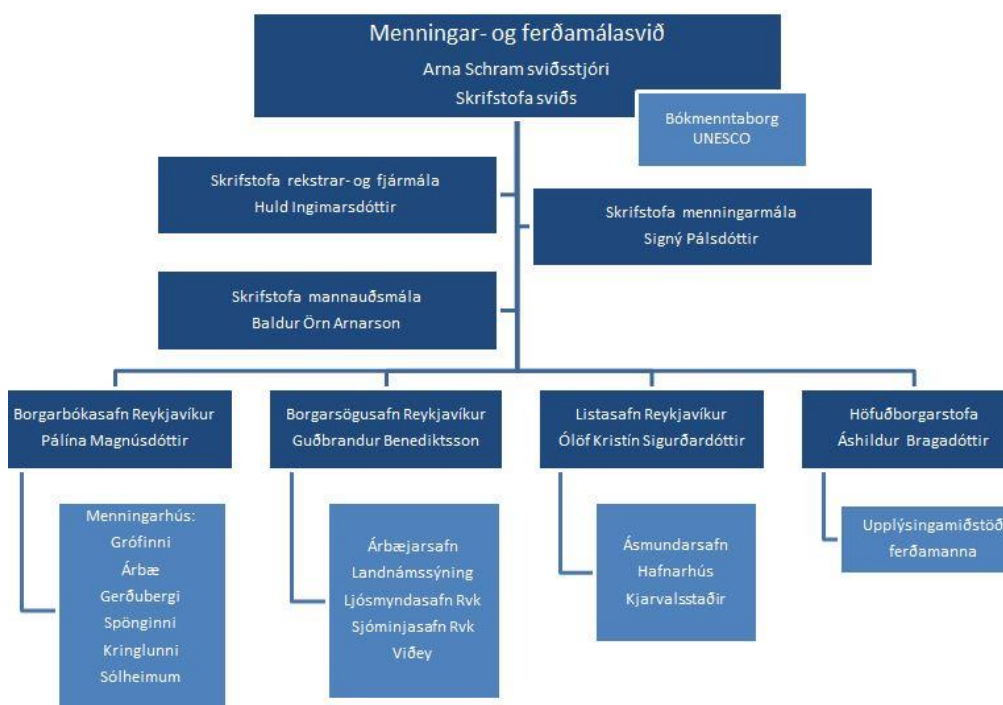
Menningar- og ferðamálasvið
Arna Schram sviðsstjóri
Skrifstofa sviðs

Bókmenntaborg UNESCO

Skrifstofa rekstrar- og fjármála
Huld Ingimarsdóttir

Skrifstofa menningarmála
Signý Pálsdóttir

Skrifstofa mannauðsmála
Baldur Örn Arnarson

Borgarbókasafn Reykjavíkur
Pálína Magnúsdóttir

Menningarhús:
Grófinni
Árbæ
Gerðubergi
Spönginni
Kringlunni
Sólheimum

Borgarsögusafn Reykjavíkur
Guðbrandur Benediktsson

Árbæjarsafn
Landnámssýning
Ljósmyndasafn Rvk
Sjóminjasafn Rvk
Viðey

Listasafn Reykjavíkur
Ólöf Kristín Sigurðardóttir

Ásmundarsafn
Hafnarhús
Kjarvalsstaðir

Höfuðborgarstofa
Áshildur Bragadóttir

Upplýsingamiðstöð ferðamanna